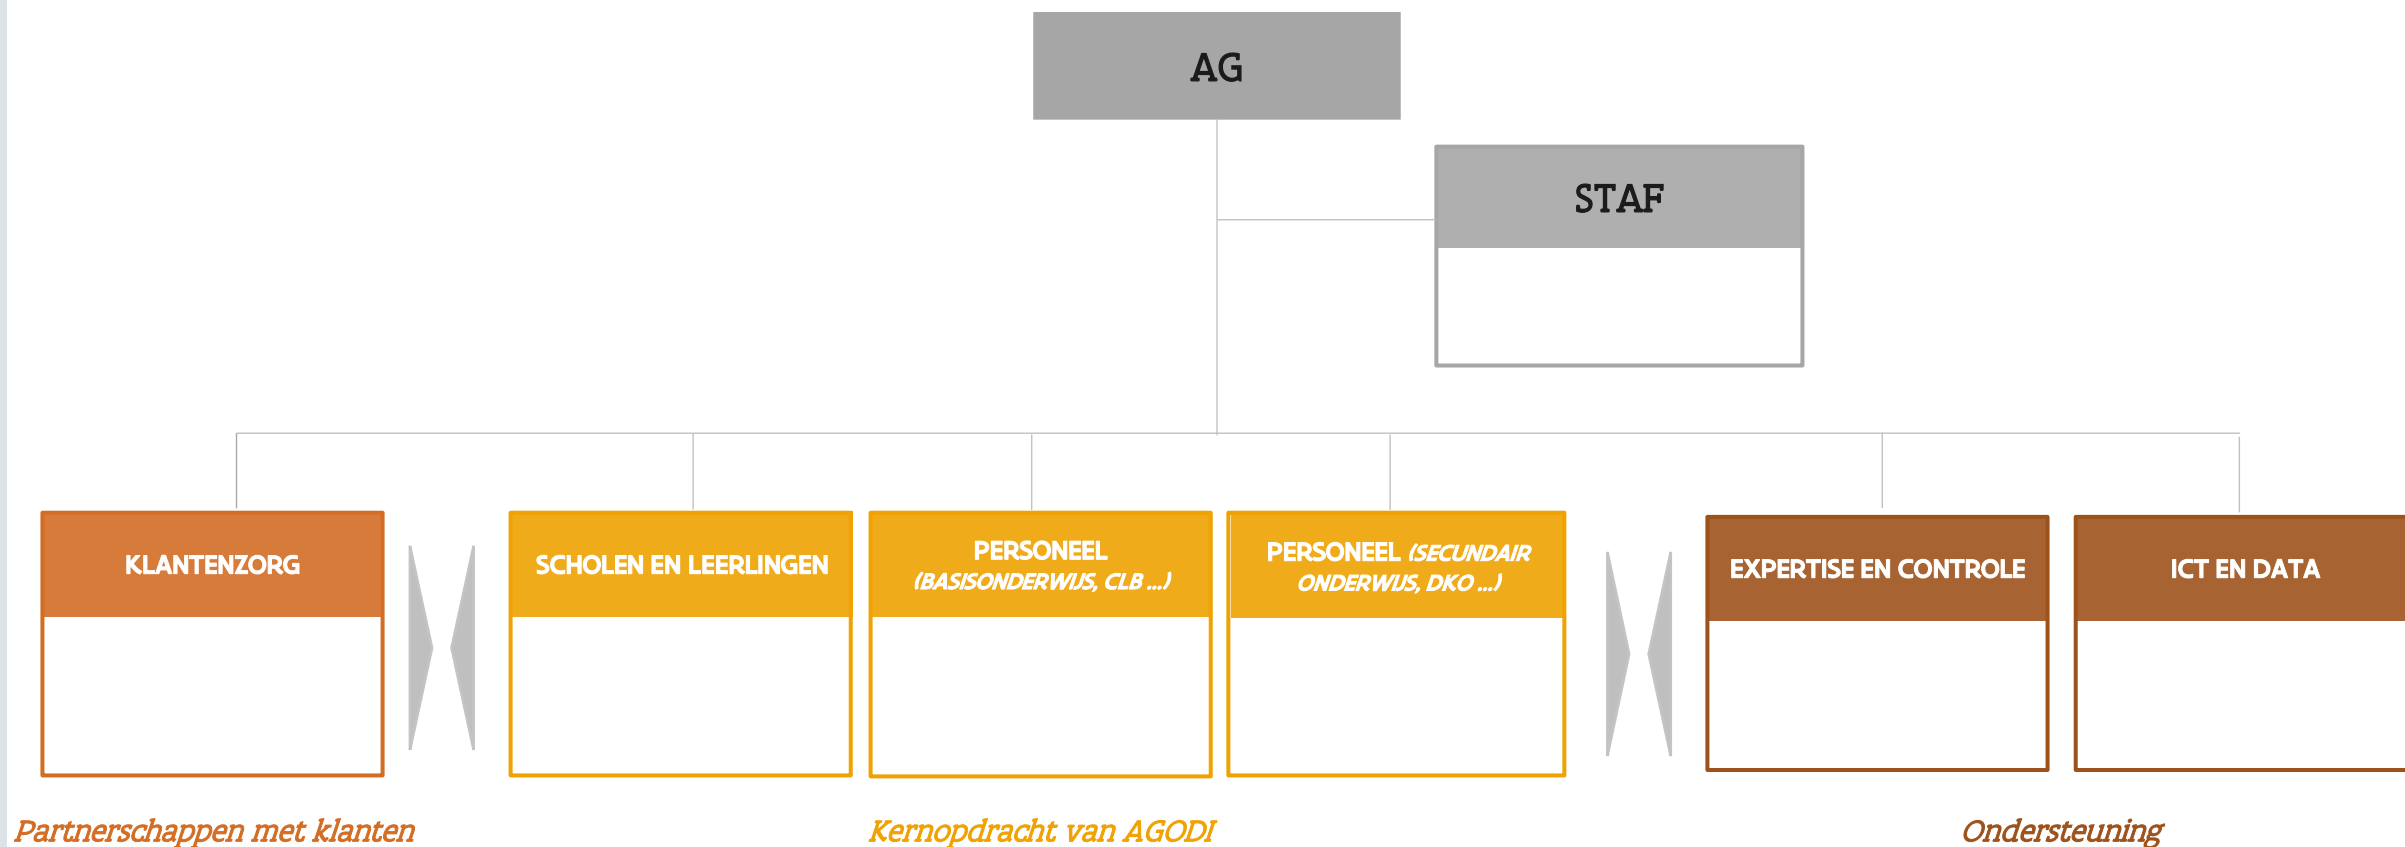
AG

STAF

KLANTENZORG

SCHOLEN EN LEERLINGEN

PERSONEEL (BASISONDERWIJS, CLB ...)

PERSONEEL (SECUNDAIR ONDERWIJS, DKO ...)

EXPERTISE EN CONTROLE

ICT EN DATA

Partnerschappen met klanten

Kernopdracht van AGODI

Ondersteuning